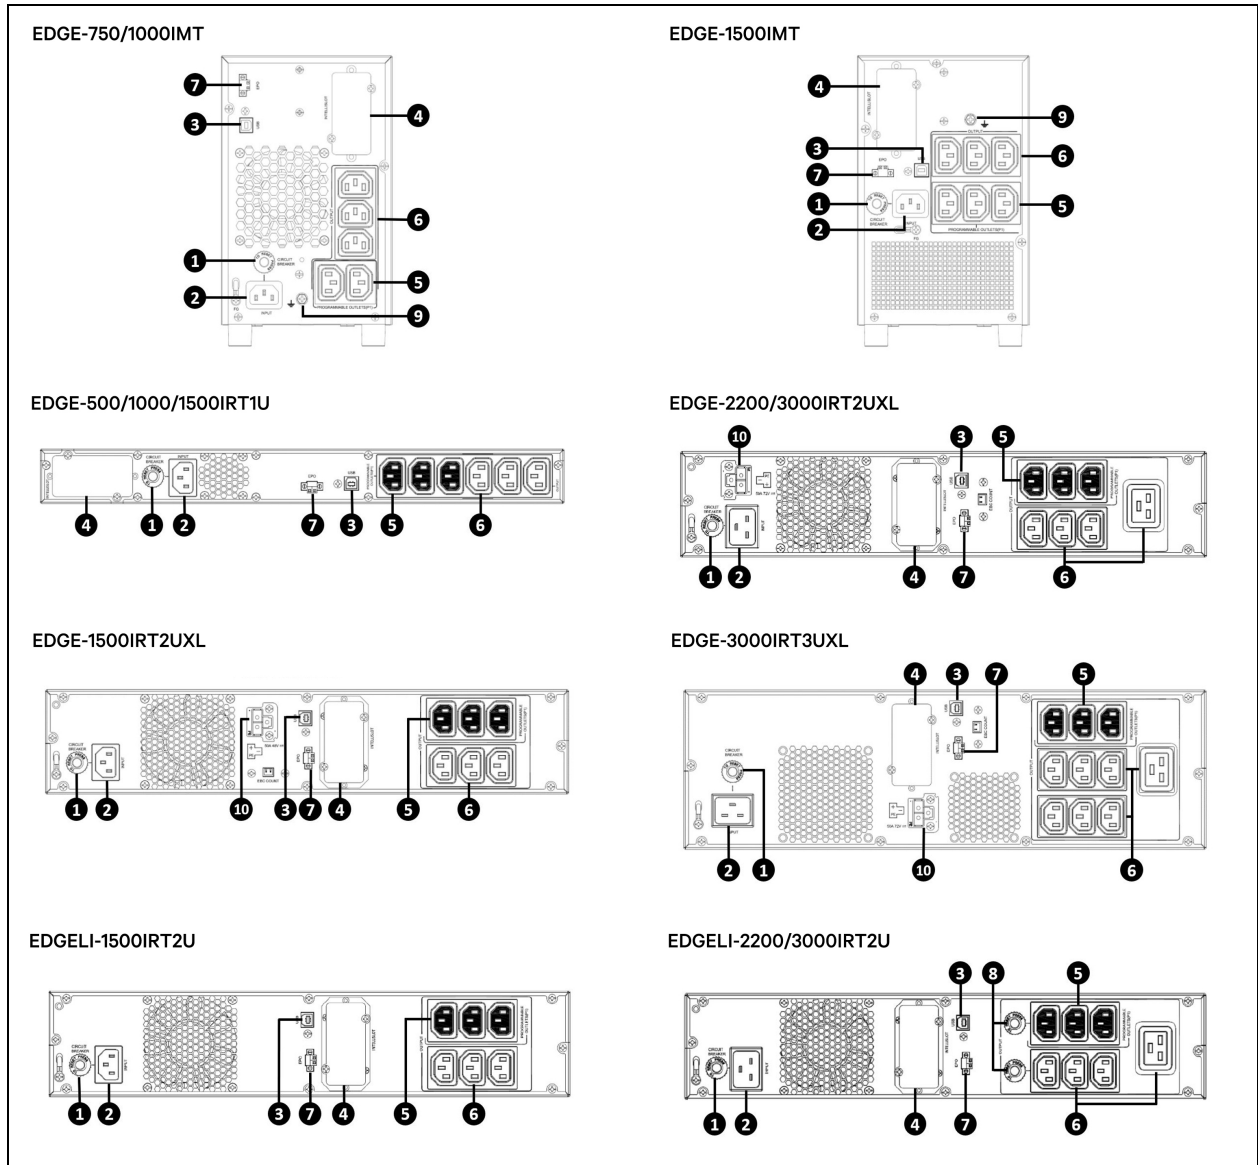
EDGE-750/1000IMT

7
3
4
6
1
CIRCUIT BREAKER
2
INPUT
5
PROGRAMMABLE OUTLETS(P1)
9

EDGE-1500IMT

4
9
3
6
7
1
5
2
CIRCUIT BREAKER
PROGRAMMABLE OUTLETS(P1)

EDGE-500/1000/1500IRT1U

CIRCUIT BREAKER
INPUT
EPO
USB
4
1
2
7
3
5
6

EDGE-2200/3000IRT2UXL

10
3
5
1
2
4
7
6

EDGE-1500IRT2UXL

CIRCUIT BREAKER
1
2
10
3
7
4
5
6

EDGE-3000IRT3UXL

4
3
7
5
CIRCUIT BREAKER
2
1
10
6

EDGELI-1500IRT2U

CIRCUIT BREAKER
1
2
3
7
4
5
6

EDGELI-2200/3000IRT2U

3
8
5
CIRCUIT BREAKER
1
2
4
7
6